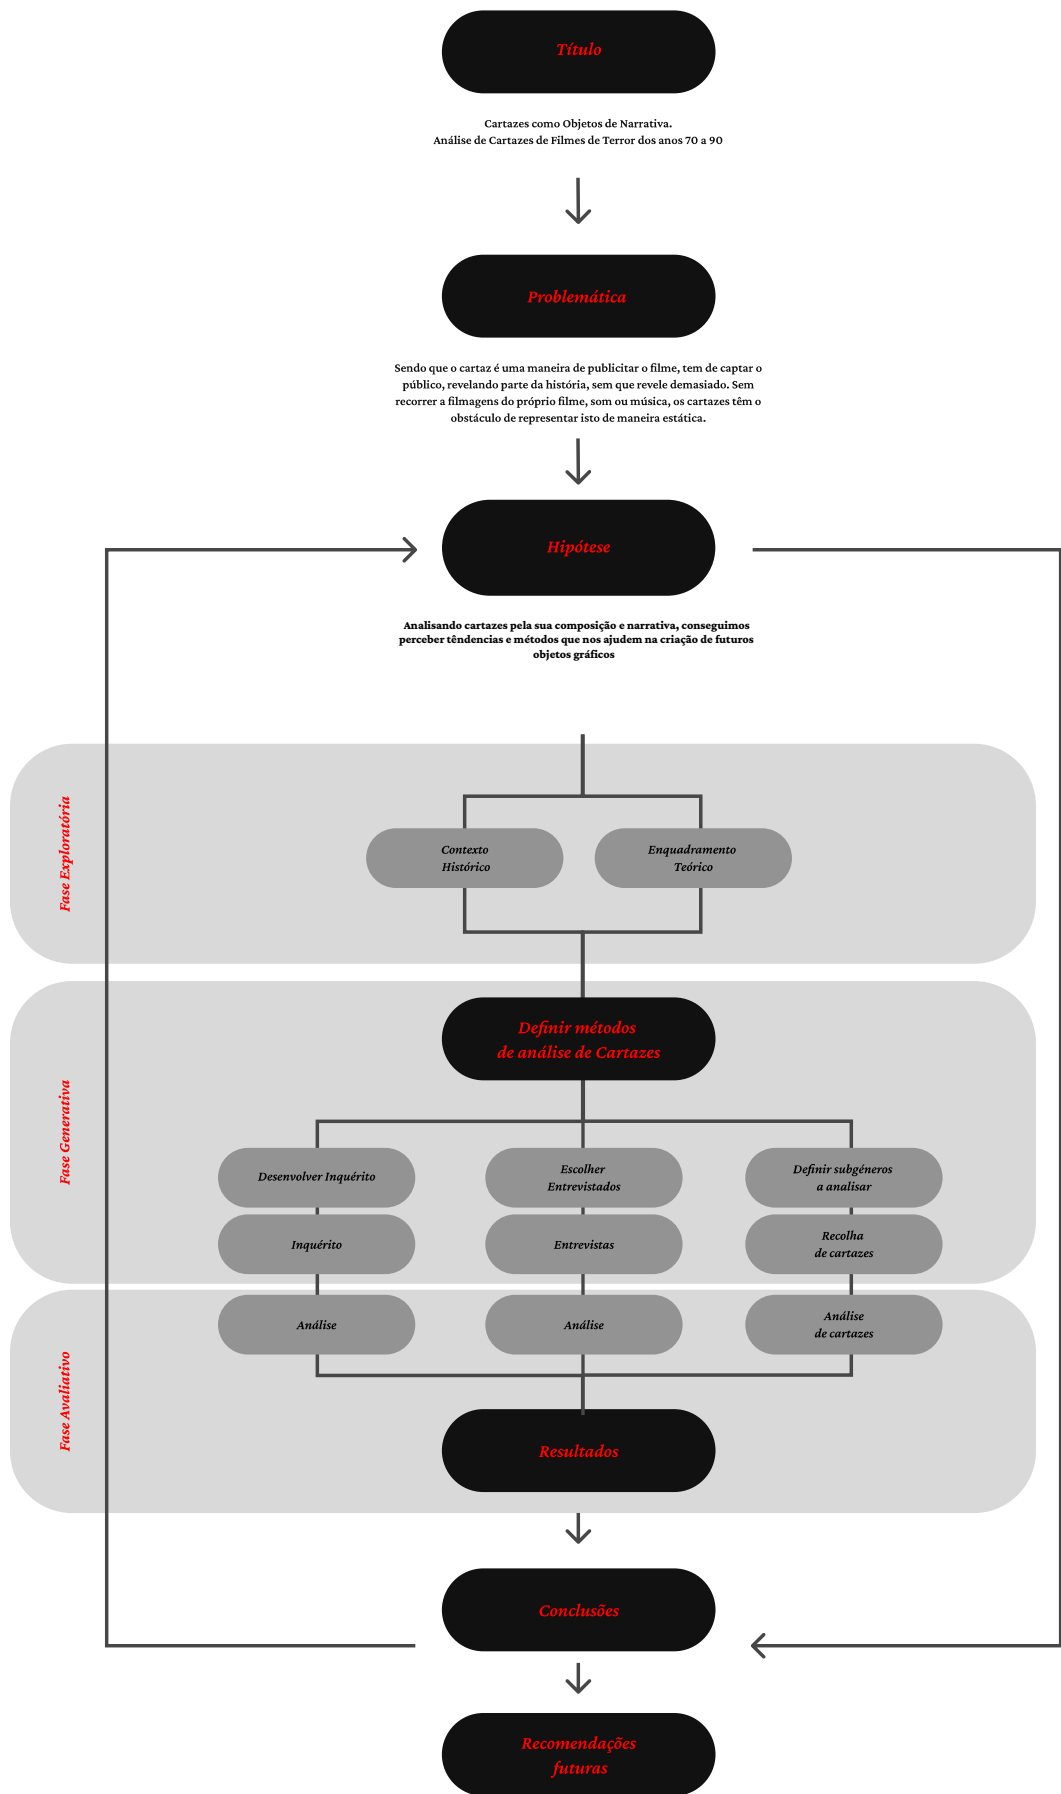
Título

Cartazes como Objetos de Narrativa.
Análise de Cartazes de Filmes de Terror dos anos 70 a 90

Problemática

Sendo que o cartaz é uma maneira de publicitar o filme, tem de captar o público, revelando parte da história, sem que revele demasiado. Sem recorrer a filmagens do próprio filme, som ou música, os cartazes têm o obstáculo de representar isto de maneira estática.

Hipótese

Analisando cartazes pela sua composição e narrativa, conseguimos perceber têndencias e métodos que nos ajudem na criação de futuros objetos gráficos

Fase Exploratória

Contexto Histórico

Enquadramento Teórico

Fase Generativa

Definir métodos de análise de Cartazes

Desenvolver Inquérito

Escolher Entrevistados

Definir subgéneros a analisar

Inquérito

Entrevistas

Recolha de cartazes

Fase Avaliativo

Análise

Análise

Análise de cartazes

Resultados

Conclusões

Recomendações futuras